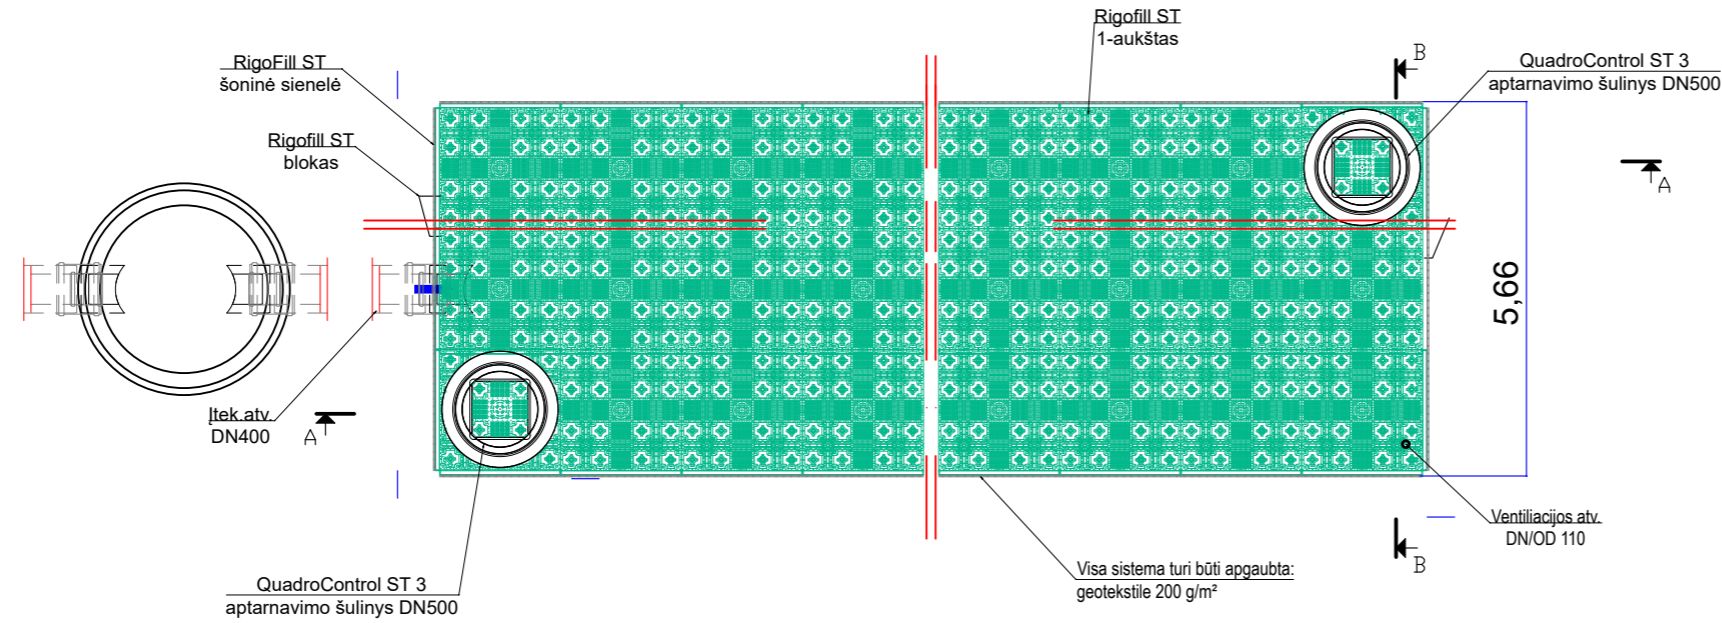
RigoFill ST
šoninė sienelė

Rigofill ST
blokas

Rigofill ST
1-aukštas

B

QuadroControl ST 3
aptarnavimo šulinys DN500

A

5,66

Įtek.atv.
DN400

A

Ventiliacijos atv.
DN/OD 110

B

QuadroControl ST 3
aptarnavimo šulinys DN500

Visa sistema turi būti apgaubta:
geotekstile 200 g/m²